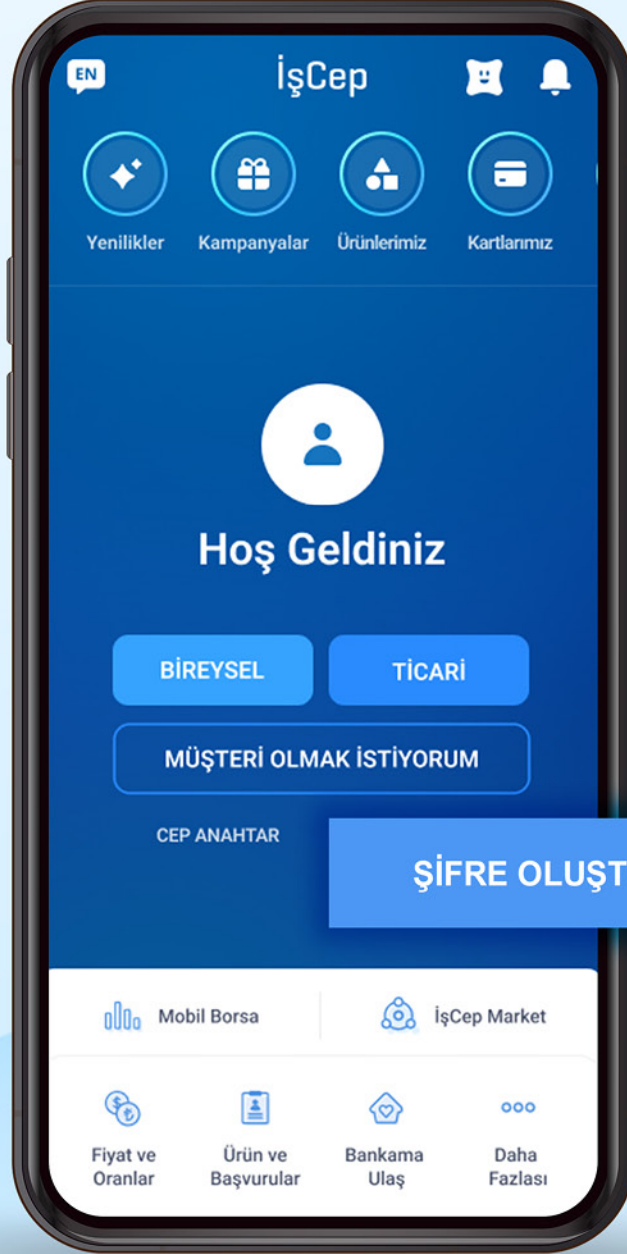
EN

İşCep

Yenilikler Kampanyalar Ürünlerimiz Kartlarımız

Hoş Geldiniz

BİREYSEL TİCARİ

MÜŞTERİ OLMAK İSTİYORUM

CEP ANAHTAR

ŞİFRE OLUŞT

Mobil Borsa İşCep Market

Fiyat ve Oranlar

Ürün ve Başvurular

Bankama Ulaş

Daha Fazlası